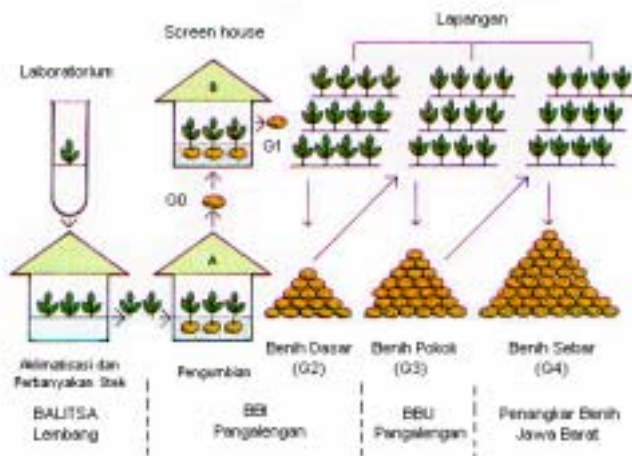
Lapangan

Screen house

Laboratorium

B

G1

G0

A

Aklimatisasi dan Perbanyakan Stek

Pengumbian

Benih Dasar (G2)

Benih Pokok (G3)

Benih Sebar (G4)

BALITSA Lembang

BBI Pangalengan

BBU Pangalengan

Penangkar Benih Jawa Barat